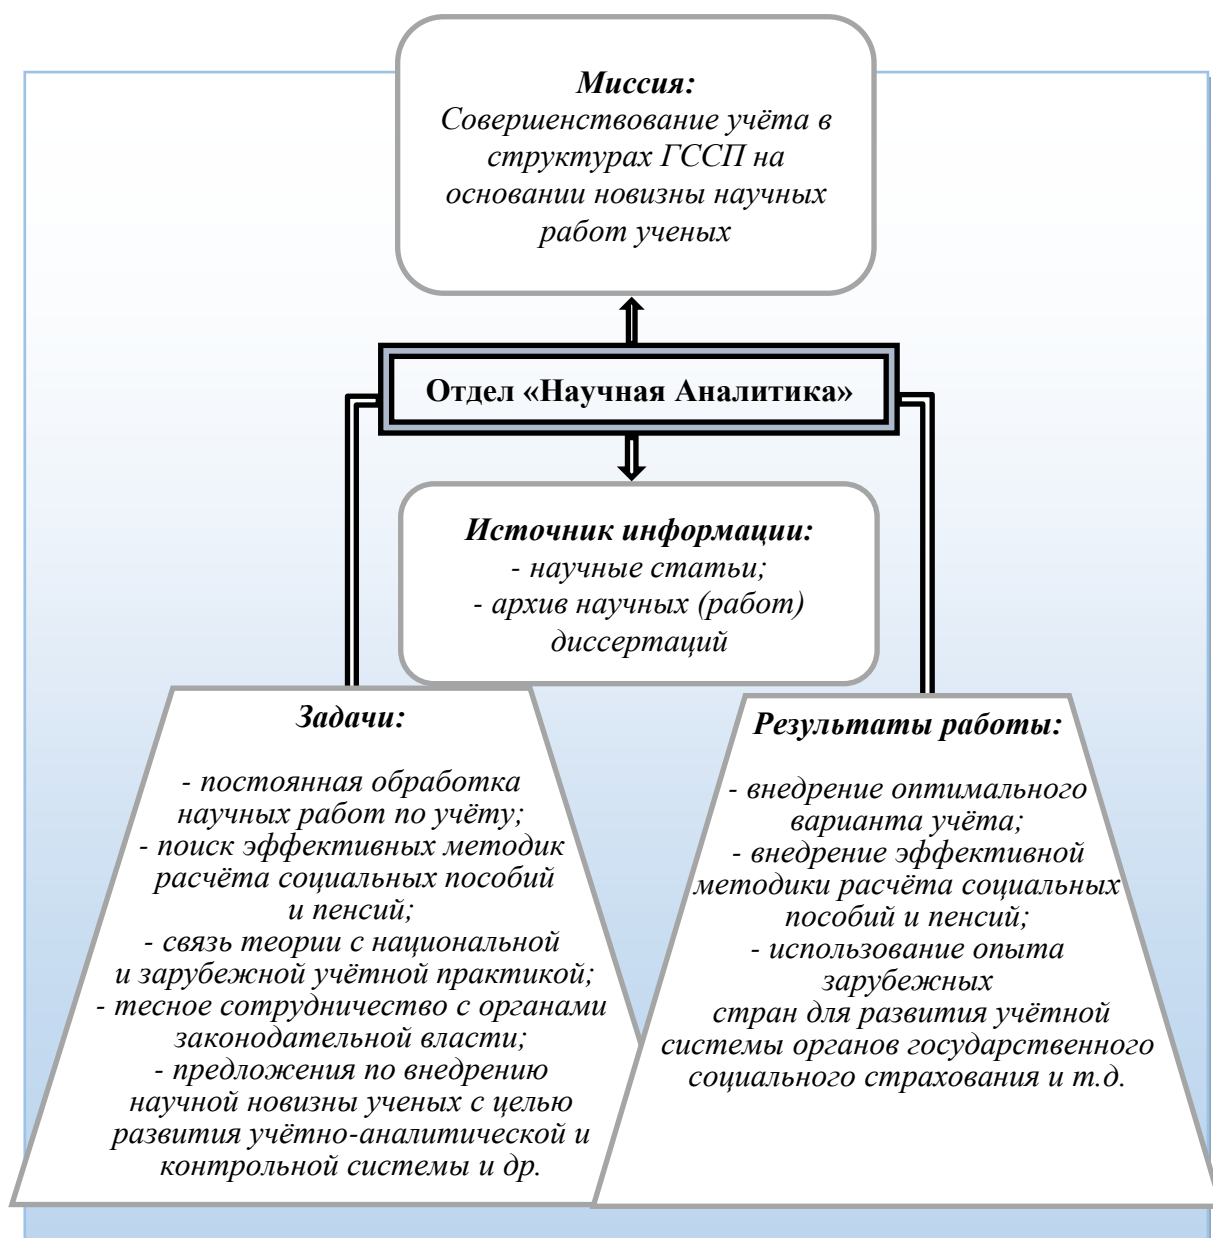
Миссия:
Совершенствование учёта в структурах ГССП на основании новизны научных работ ученых

Отдел «Научная Аналитика»

Источник информации:
- научные статьи;
- архив научных (работ) диссертаций

Задачи:

- постоянная обработка научных работ по учёту;
- поиск эффективных методик расчёта социальных пособий и пенсий;
- связь теории с национальной и зарубежной учётной практикой;
- тесное сотрудничество с органами законодательной власти;
- предложения по внедрению научной новизны ученых с целью развития учётно-аналитической и контрольной системы и др.

Результаты работы:

- внедрение оптимального варианта учёта;
- внедрение эффективной методики расчёта социальных пособий и пенсий;
- использование опыта зарубежных стран для развития учётной системы органов государственного социального страхования и т.д.